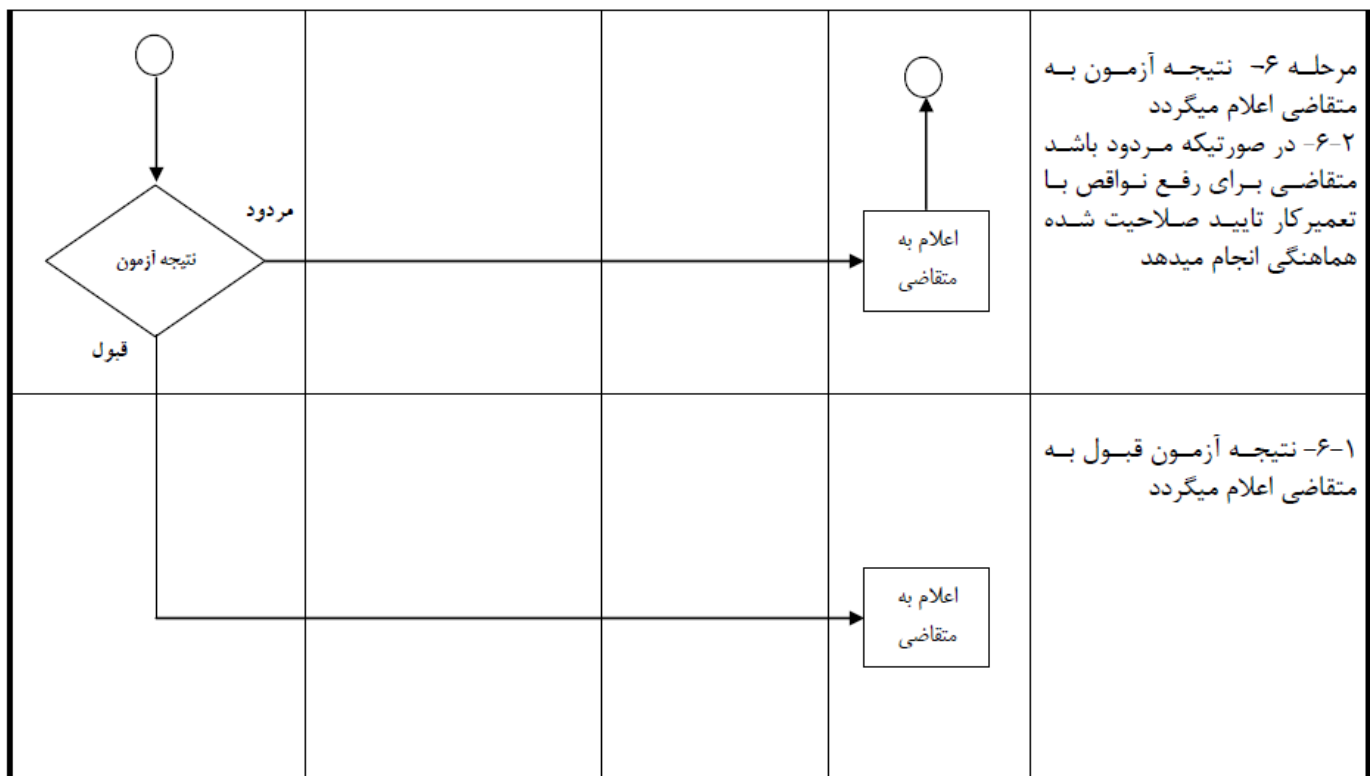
مرحله ۶- نتیجه آزمون به متقاضی اعلام میگردد
۲-۶- در صورتیکه مردود باشد متقاضی برای رفع نواقص با تعمیرکار تایید صلاحیت شده هماهنگی انجام میدهد

مردود

نتیجه آزمون

قبول

اعلام به متقاضی

۱-۶- نتیجه آزمون قبول به متقاضی اعلام میگردد

اعلام به متقاضی